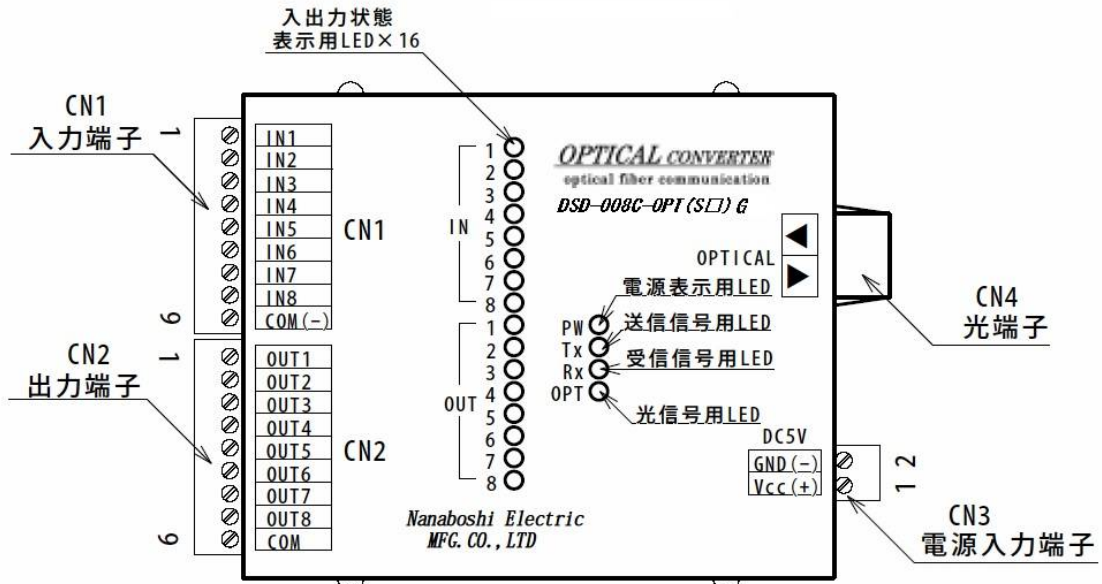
入出力状態
表示用LED×16

CN1
入力端子

1
IN1
IN2
IN3
IN4
IN5
IN6
IN7
IN8
COM(−)
9

CN1

IN
1
2
3
4
5
6
7
8

OUT
1
2
3
4
5
6
7
8

OPTICAL CONVERTER
optical fiber communication
DSD-008C-OPT(S□)G

OPTICAL

電源表示用LED
PW
送信信号用LED
Tx
受信信号用LED
Rx
OPT
光信号用LED

CN4
光端子

CN2
出力端子

1
OUT1
OUT2
OUT3
OUT4
OUT5
OUT6
OUT7
OUT8
COM
9

CN2

DC5V
GND(−)
Vcc(+)
1 2

CN3
電源入力端子

Nanaboshi Electric
MFG. CO., LTD